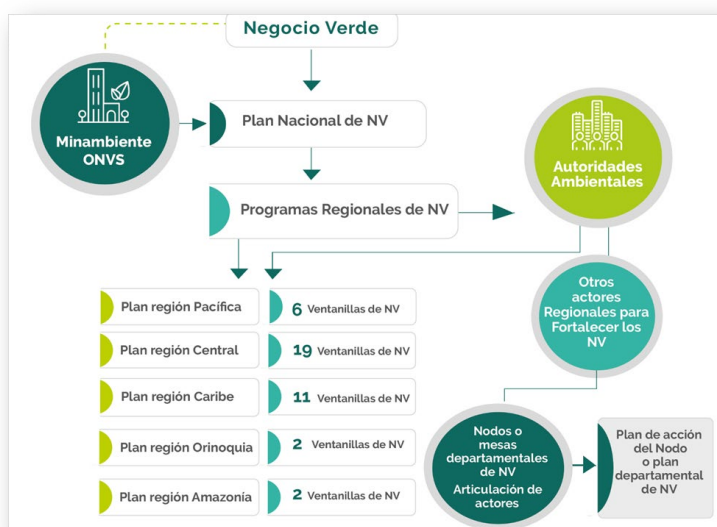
Negocio Verde

Minambiente ONVS

Plan Nacional de NV

Autoridades Ambientales

Programas Regionales de NV

Plan región Pacífica

6 Ventanillas de NV

Plan región Central

19 Ventanillas de NV

Plan región Caribe

11 Ventanillas de NV

Plan región Orinoquia

2 Ventanillas de NV

Plan región Amazonía

2 Ventanillas de NV

Otros actores Regionales para Fortalecer los NV

Nodos o mesas departamentales de NV Articulación de actores

Plan de acción del Nodo o plan departamental de NV